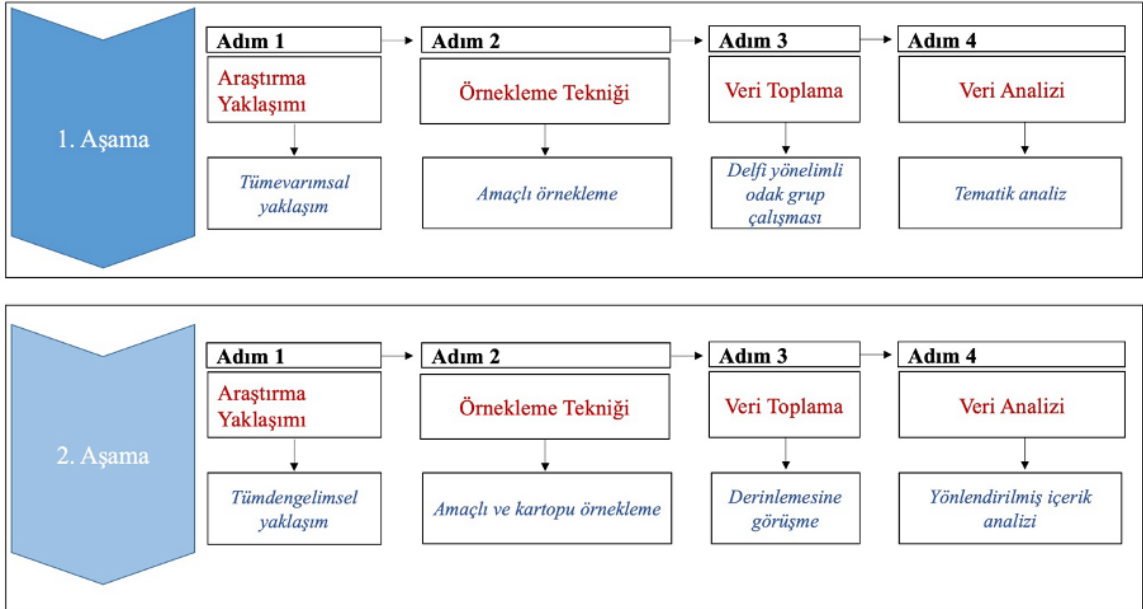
1. Aşama

Adım 1
Araştırma Yaklaşımı
Tümevarımsal yaklaşım

Adım 2
Örnekleme Tekniği
Amaçlı örnekleme

Adım 3
Veri Toplama
Delfi yönelimli odak grup çalışması

Adım 4
Veri Analizi
Tematik analiz

2. Aşama

Adım 1
Araştırma Yaklaşımı
Tümdengelimsel yaklaşım

Adım 2
Örnekleme Tekniği
Amaçlı ve kartopu örnekleme

Adım 3
Veri Toplama
Derinlemesine görüşme

Adım 4
Veri Analizi
Yönlendirilmiş içerik analizi